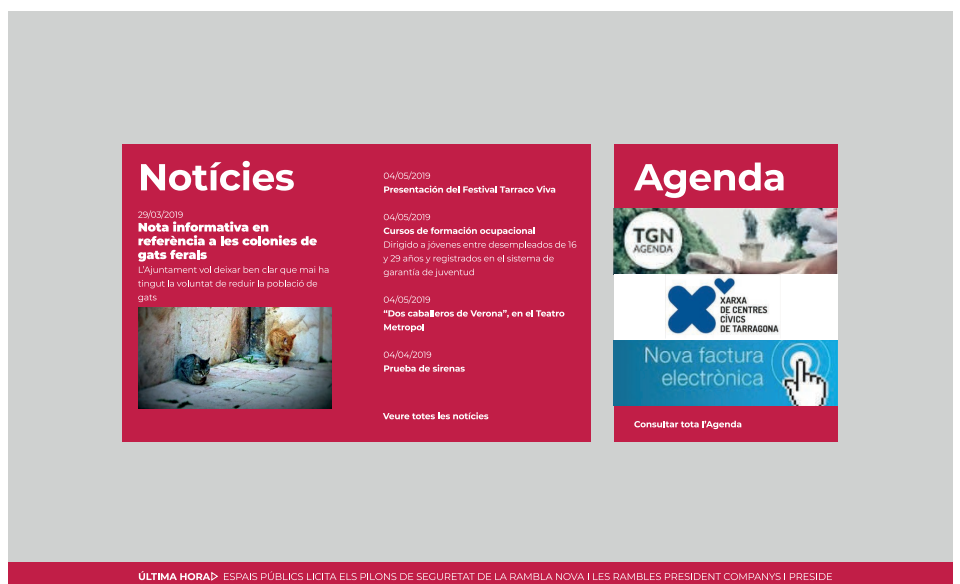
Notícies

29/03/2019
Nota informativa en referència a les colonies de gats ferals
L'Ajuntament vol deixar ben clar que mai ha tingut la voluntat de reduir la població de gats

04/05/2019
Presentación del Festival Tarraco Viva

04/05/2019
Cursos de formación ocupacional
Dirigido a jóvenes entre desempleados de 16 y 29 años y registrados en el sistema de garantía de juventud

04/05/2019
"Dos caballeros de Verona", en el Teatro Metropol

04/04/2019
Prueba de sirenas

Veure totes les notícies

Agenda

TGN AGENDA

XARXA DE CENTRES CÍVICS DE TARRAGONA

Nova factura electrònica

Consultar tota l'Agenda

ÚLTIMA HORA ESPAIS PÚBLICS LICITA ELS PILONS DE SEGURETAT DE LA RAMBLA NOVA I LES RAMBLES PRESIDENT COMPANYS I PRESIDE